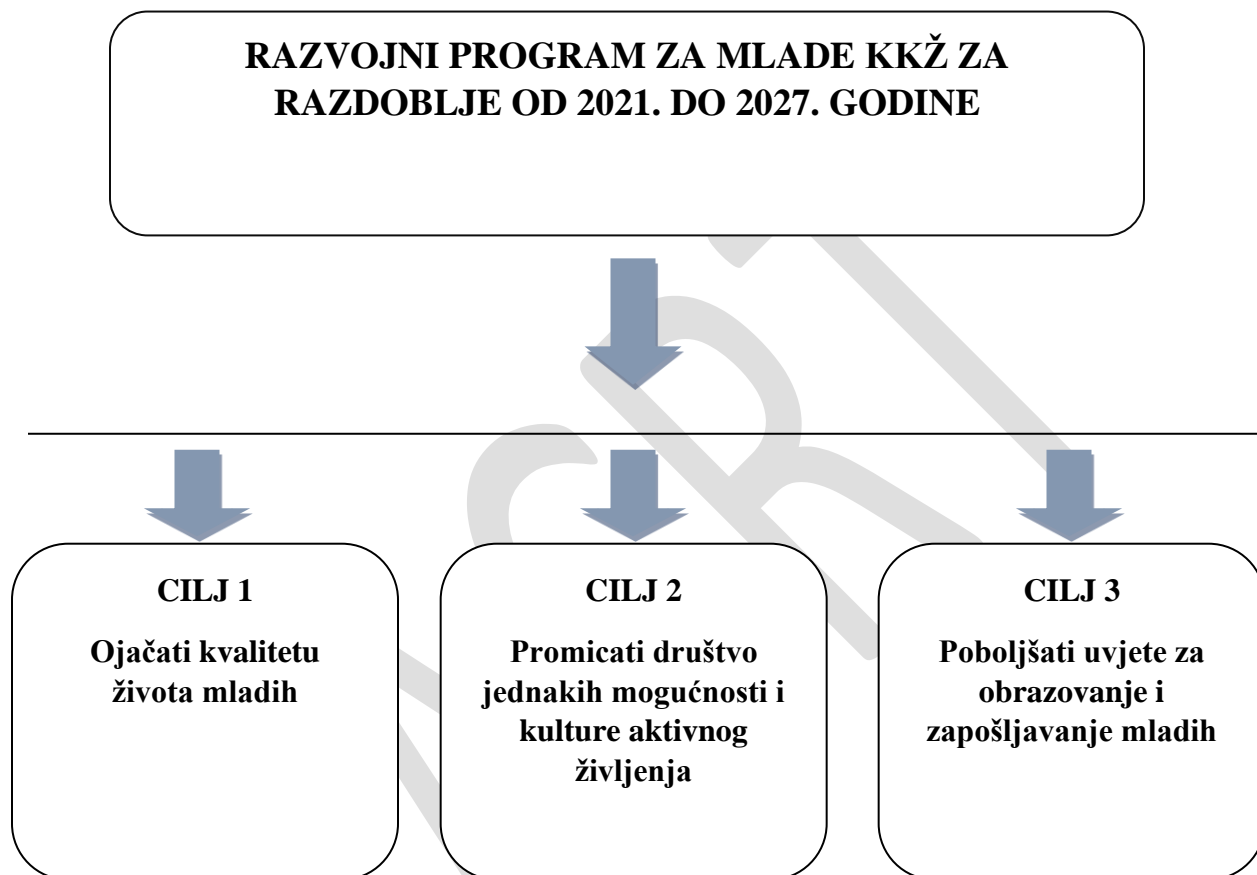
RAZVOJNI PROGRAM ZA MLADE KKŽ ZA RAZDOBLJE OD 2021. DO 2027. GODINE

CILJ 1

Ojačati kvalitetu života mladih

CILJ 2

Promicati društvo jednakih mogućnosti i kulture aktivnog življenja

CILJ 3

Poboljšati uvjete za obrazovanje i zapošljavanje mladih